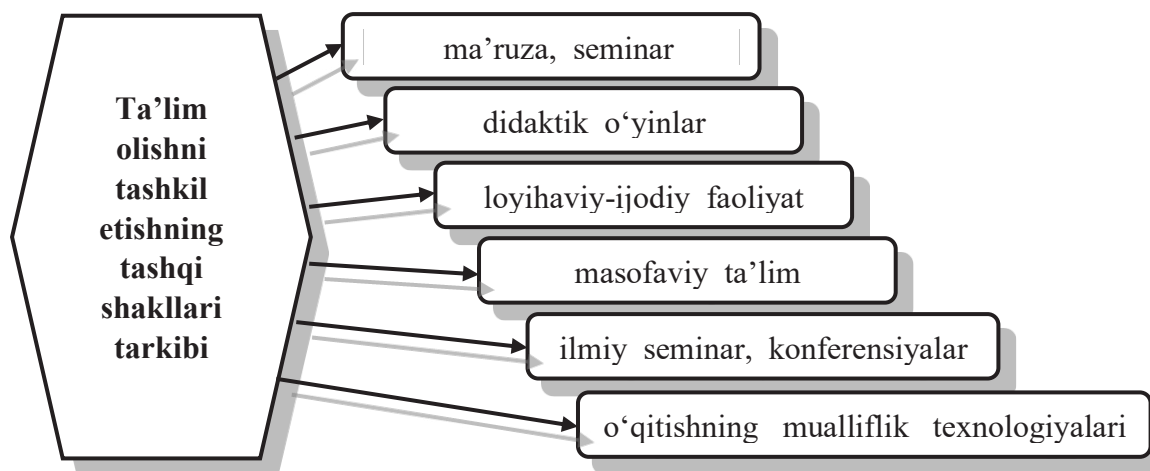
**Ta'lim olishni tashkil etishning tashqi shakllari tarkibi**

ma'ruza, seminar

didaktik o'yinlar

loyihaviy-ijodiy faoliyat

masofaviy ta'lim

ilmiy seminar, konferensiyalar

o'qitishning mualliflik texnologiyalari